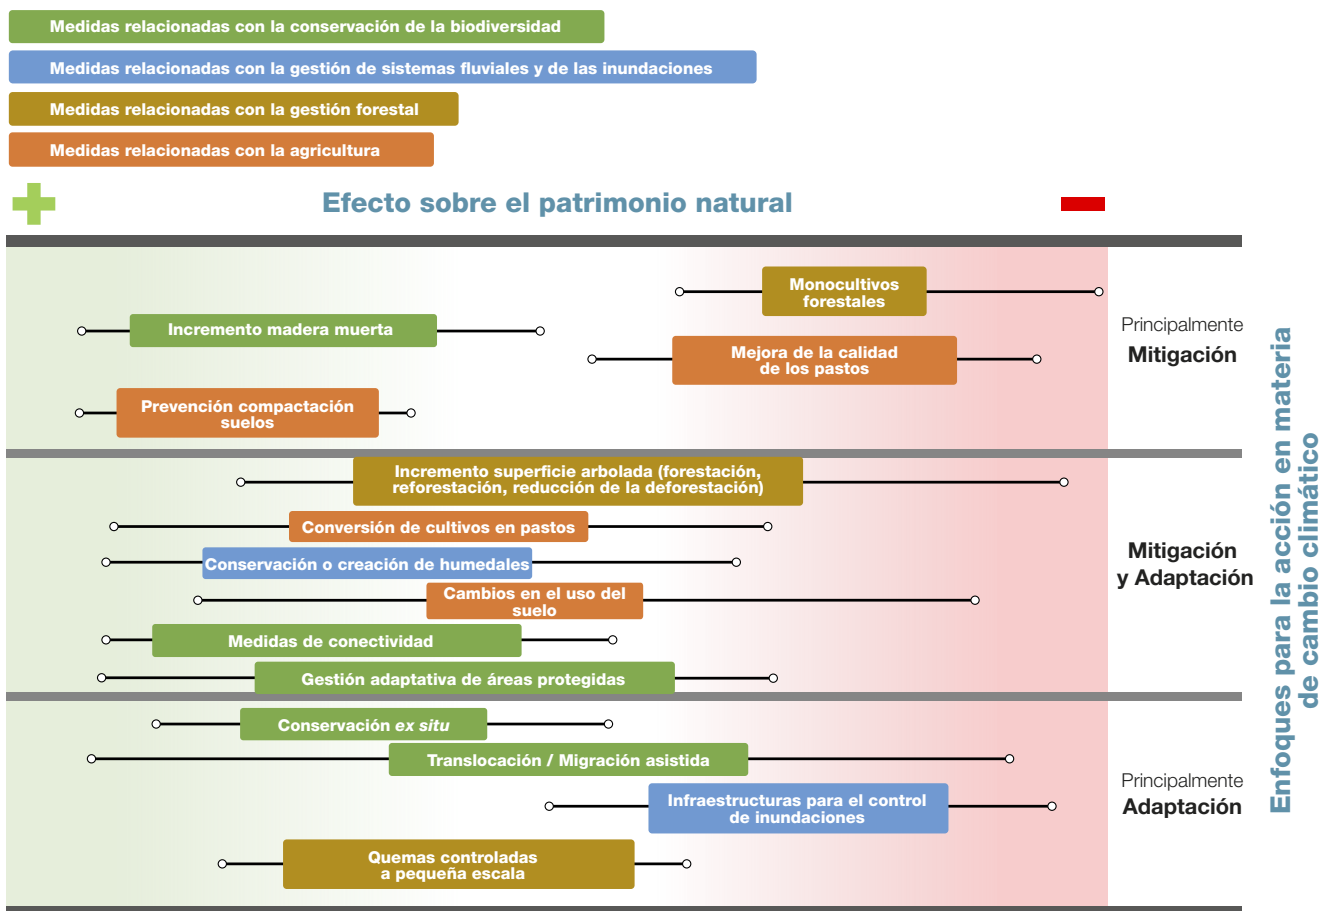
Medidas relacionadas con la conservación de la biodiversidad

Medidas relacionadas con la gestión de sistemas fluviales y de las inundaciones

Medidas relacionadas con la gestión forestal

Medidas relacionadas con la agricultura

Efecto sobre el patrimonio natural

Monocultivos forestales

Incremento madera muerta

Mejora de la calidad de los pastos

Prevención compactación suelos

Principalmente
Mitigación

Incremento superficie arbolada (forestación, reforestación, reducción de la deforestación)

Conversión de cultivos en pastos

Conservación o creación de humedales

Cambios en el uso del suelo

Medidas de conectividad

Gestión adaptativa de áreas protegidas

Mitigación
y Adaptación

Conservación *ex situ*

Translocación / Migración asistida

Infraestructuras para el control de inundaciones

Quemas controladas a pequeña escala

Principalmente
Adaptación

Enfoques para la acción en materia de cambio climático